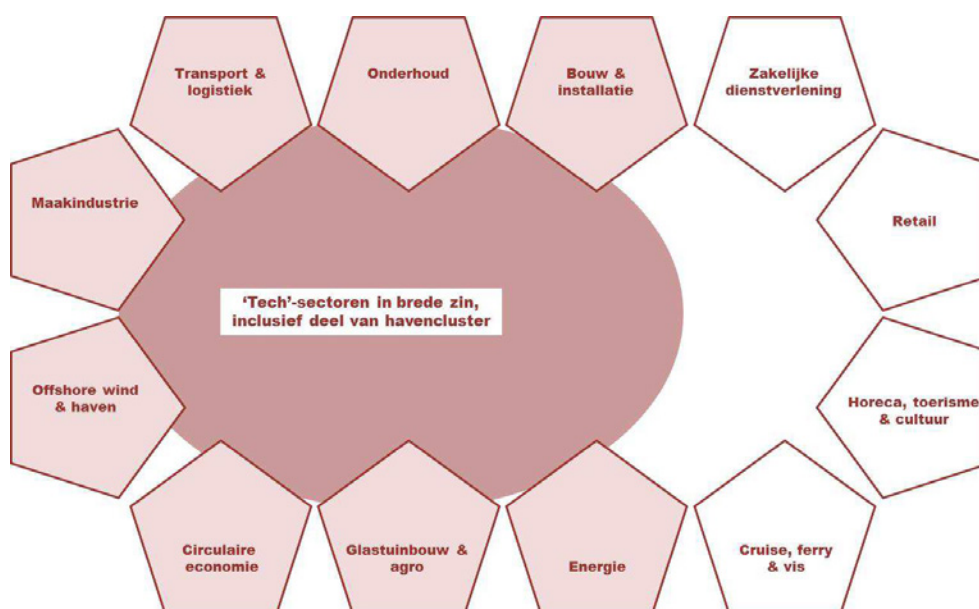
Transport & logistiek

Onderhoud

Bouw & installatie

Zakelijke dienstverlening

Maakindustrie

Retail

'Tech'-sectoren in brede zin, inclusief deel van havencluster

Offshore wind & haven

Horeca, toerisme & cultuur

Circulaire economie

Glastuinbouw & agro

Energie

Cruise, ferry & vis